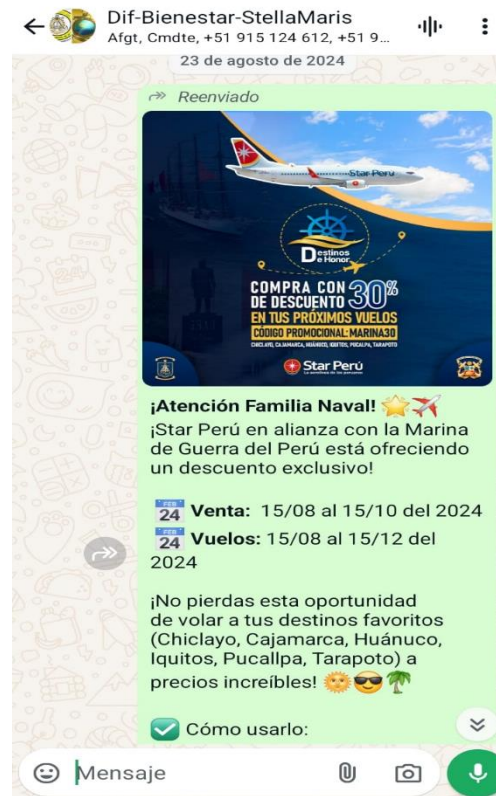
Dif-Bienestar-StellaMaris
Afgt, Cmdte, +51 915 124 612, +51 9...

23 de agosto de 2024

Reenviado

Star Perú

Destinos de Honor

COMPRA CON 30% DE DESCUENTO
EN TUS PRÓXIMOS VUELOS
CÓDIGO PROMOCIONAL: MARINA30
CHICLAYO, CAJAMARCA, HUÁNUCO, IQUITOS, PUCALLPA, TARAPOTO

Star Perú

¡Atención Familia Naval! 🌟✈️
¡Star Perú en alianza con la Marina de Guerra del Perú está ofreciendo un descuento exclusivo!

24 Venta: 15/08 al 15/10 del 2024
24 Vuelos: 15/08 al 15/12 del 2024

¡No pierdas esta oportunidad de volar a tus destinos favoritos (Chiclayo, Cajamarca, Huánuco, Iquitos, Pucallpa, Tarapoto) a precios increíbles! 🌞😎🌴

✅ Cómo usarlo:

Mensaje